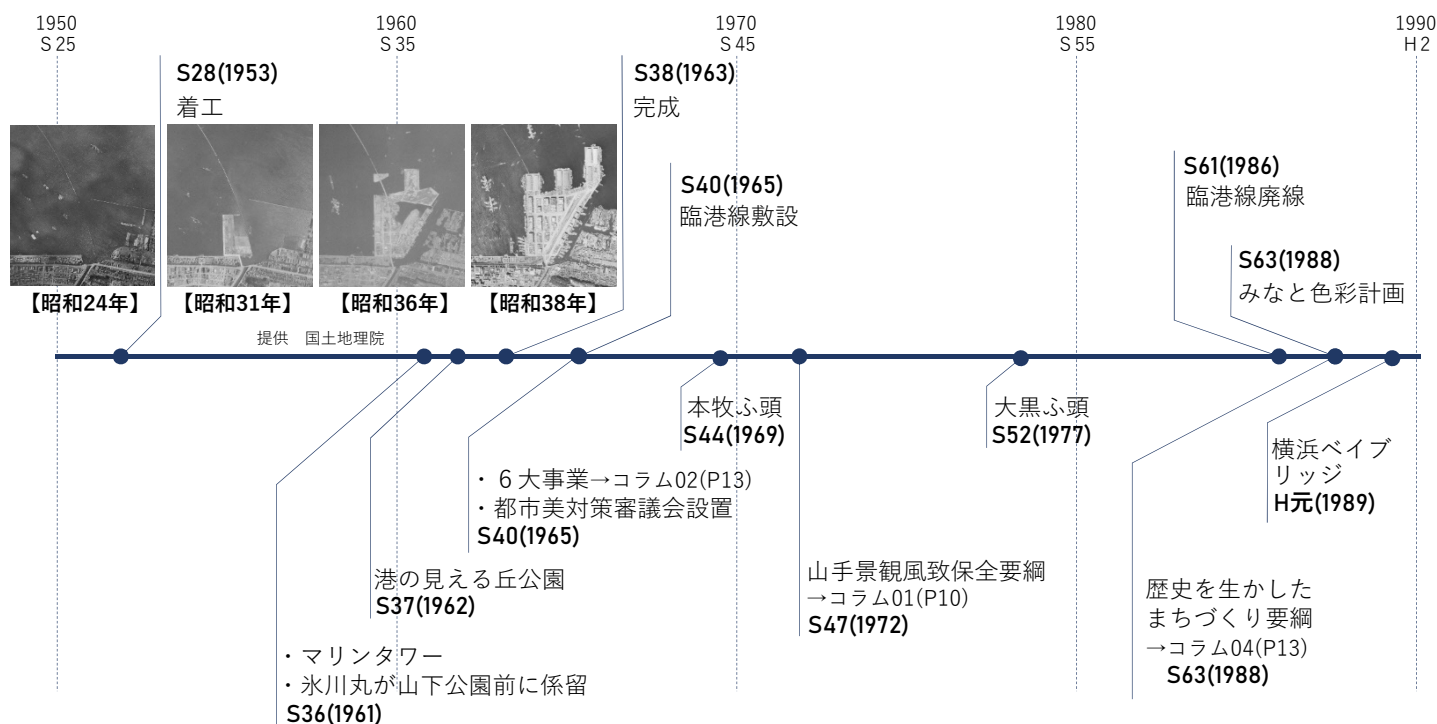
1950
S 25

1960
S 35

1970
S 45

1980
S 55

1990
H 2

S28(1953)
着工

S38(1963)
完成

【昭和24年】 【昭和31年】 【昭和36年】 【昭和38年】

提供 国土地理院

S40(1965)
臨港線敷設

S61(1986)
臨港線廃線

S63(1988)
みなと色彩計画

本牧ふ頭
S44(1969)

大黒ふ頭
S52(1977)

横浜ベイブリッジ
H元(1989)

・6大事業→コラム02(P13)
・都市美対策審議会設置
S40(1965)

港の見える丘公園
S37(1962)

山手景観風致保全要綱
→コラム01(P10)
S47(1972)

歴史を生かしたまちづくり要綱
→コラム04(P13)
S63(1988)

・マリンタワー
・氷川丸が山下公園前に係留
S36(1961)